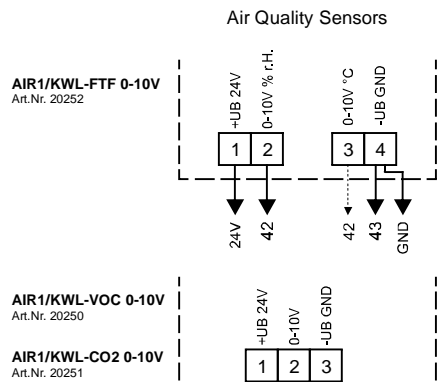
Air Quality Sensors

AIR1/KWL-FTF 0-10V
Art.Nr. 20252

+UB 24V
0-10V % r.H.
0-10V °C
-UB GND

1 2 3 4

24V 42 42 43 GND

AIR1/KWL-VOC 0-10V
Art.Nr. 20250

AIR1/KWL-CO2 0-10V
Art.Nr. 20251

+UB 24V
0-10V
-UB GND

1 2 3